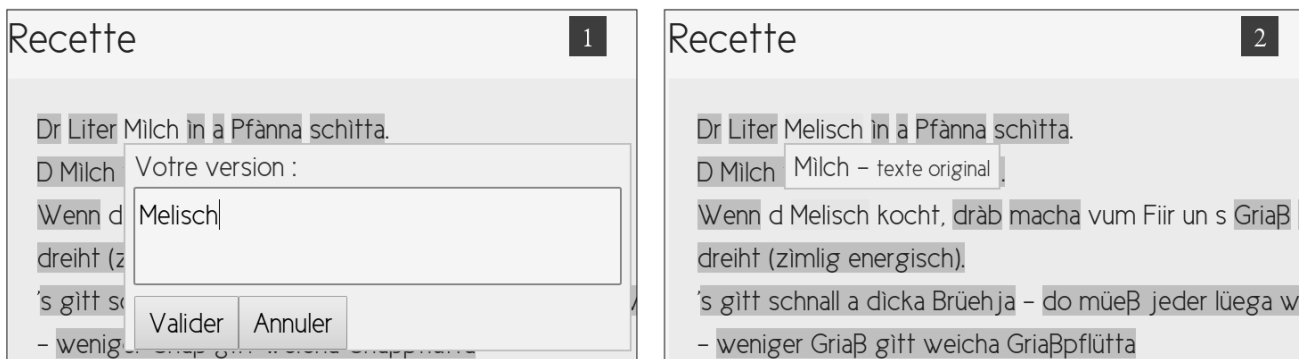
Recette

1

Dr Liter Mìlch ìn a Pfànna schìtta.

D Mìlch

Votre version :

Melisch

Wenn d

dreiht (z

's gìtt s

– wenige

Valider

Annuler

Recette

2

Dr Liter Melisch ìn a Pfànna schìtta.

D Mìlch Mìlch – texte original .

Wenn d Melisch kocht, dràb macha vum Fiir un s Griaβ

dreiht (zìmlig energisch).

's gìtt schnall a dìcka Brüehja – do müeβ jeder lüega w

– weniger Griaβ gìtt weicha Griaβpflütta